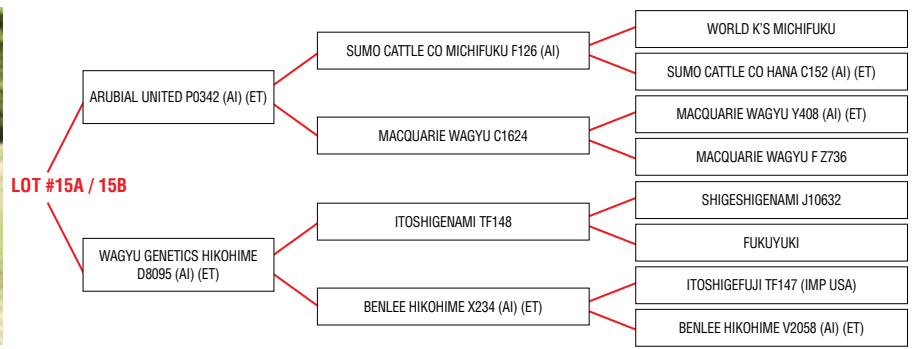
LOT #15A / 15B

ARUBIAL UNITED P0342 (AI) (ET)

SUMO CATTLE CO MICHIFUKU F126 (AI)

WORLD K'S MICHIFUKU

SUMO CATTLE CO HANA C152 (AI) (ET)

MACQUARIE WAGYU C1624

MACQUARIE WAGYU Y408 (AI) (ET)

MACQUARIE WAGYU F Z736

WAGYU GENETICS HIKOHIME D8095 (AI) (ET)

ITOSHIGENAMI TF148

SHIGESHIGENAMI J10632

FUKUYUKI

BENLEE HIKOHIME X234 (AI) (ET)

ITOSHIGEFUJI TF147 (IMP USA)

BENLEE HIKOHIME V2058 (AI) (ET)